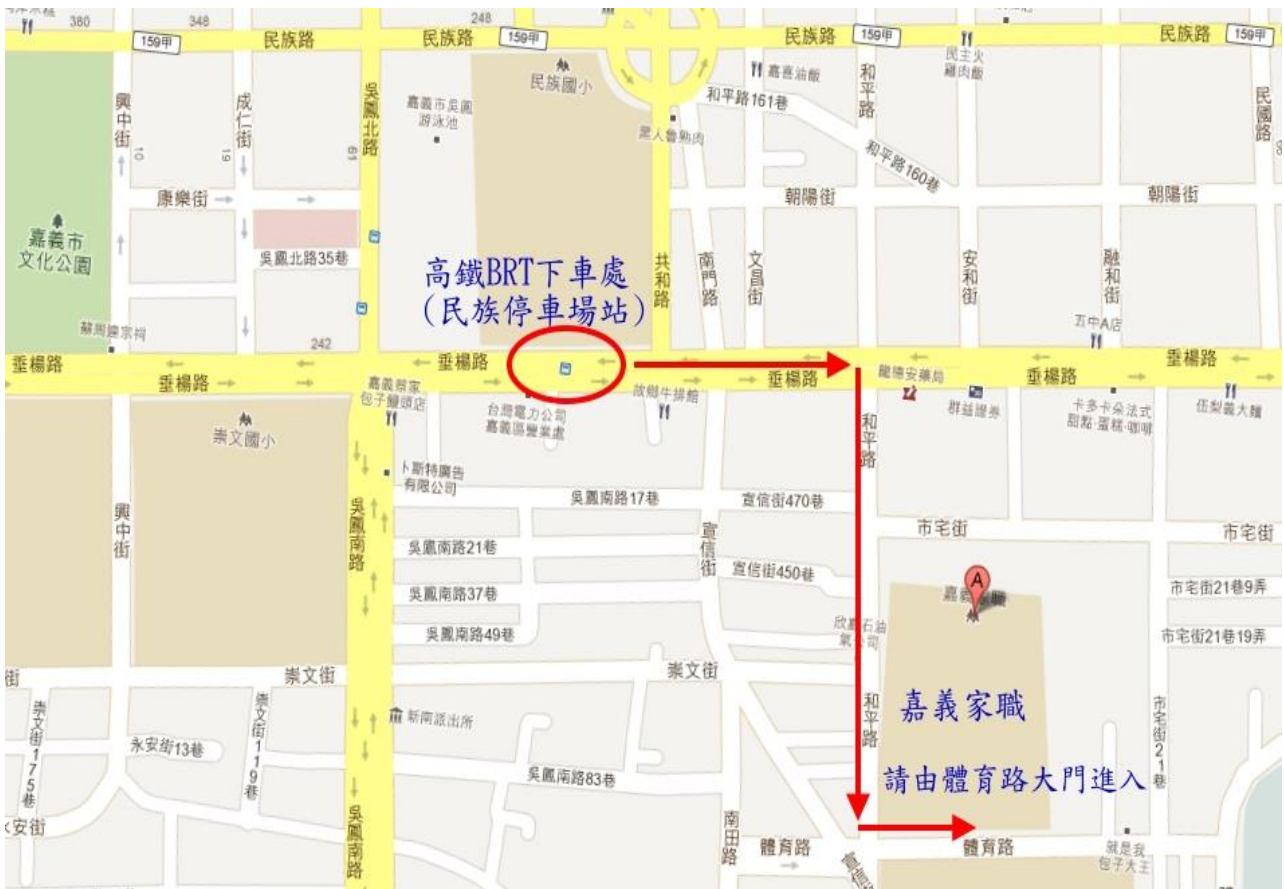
380
348
248
159甲
民族路
民族路
159甲
民族路
159甲
民族路
159甲
民族國小
嘉喜油飯
民主火雞肉飯
和平路161巷
和平路
民國路
興中街
成仁街
吳鳳北路
嘉義市吳鳳游泳池
黑人魯熟肉
和平路160巷
10
19
61
康樂街
朝陽街
朝陽街
嘉義市文化公園
吳鳳北路35巷
高鐵BRT下車處
(民族停車場站)
共和路
南門路
文昌街
安和街
融和街
五中A店
蘇周操宗祠
242
垂楊路
垂楊路
垂楊路
垂楊路
垂楊路
垂楊路
嘉義蔡家包子饅頭店
台灣電力公司嘉義區營業處
放鬆牛排館
龍德安藥局
群益證券
卡多卡朵法式甜點·蛋糕·咖啡
伍製義大麵
崇文國小
和平路
卜斯特廣告有限公司
吳鳳南路17巷
宣信街470巷
興中街
吳鳳南路
市宅街
市宅街
吳鳳南路21巷
宣信街
宣信街450巷
吳鳳南路37巷
嘉義家職
市宅街21巷9弄
欣嘉石油氣公司
吳鳳南路49巷
市宅街21巷19弄
街
崇文街
崇文街
嘉義家職
崇文街175巷
崇文街119巷
新南派出所
和平路
市宅街21巷
永安街13巷
吳鳳南路83巷
請由體育路大門進入
安街
南田路
體育路
體育路
就是我包子大王
吳鳳南路
宣信